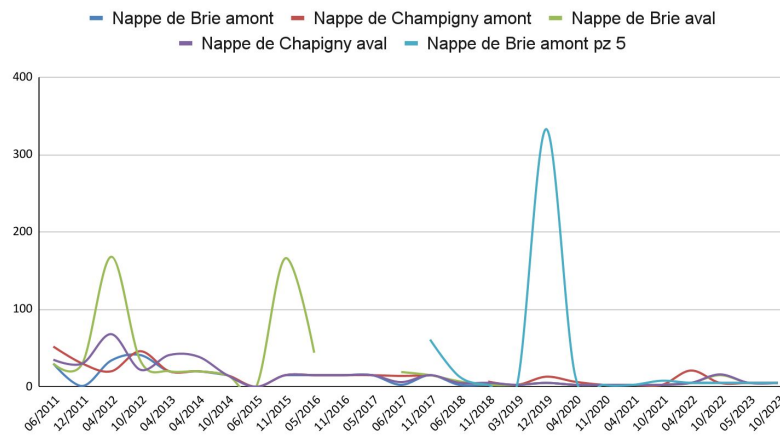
Nappe de Brie amont   Nappe de Champigny amont   Nappe de Brie aval
Nappe de Chapigny aval   Nappe de Brie amont pz 5

400
300
200
100
0

06/2011
12/2011
04/2012
10/2012
04/2013
04/2014
10/2014
06/2015
11/2015
05/2016
11/2016
05/2017
06/2017
11/2017
06/2018
11/2018
03/2019
12/2019
04/2020
11/2020
04/2021
10/2021
04/2022
10/2022
05/2023
10/2023